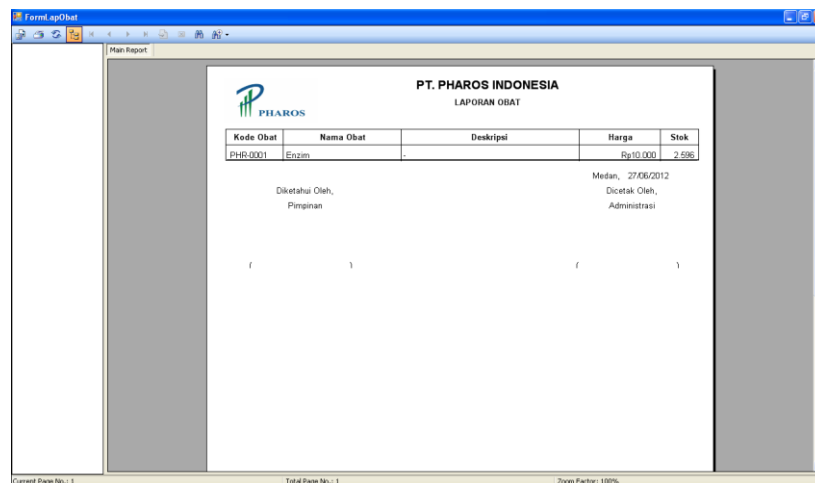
FormLapObat

Main Report

PHAROS

PT. PHAROS INDONESIA
LAPORAN OBAT

| Kode Obat | Nama Obat | Deskripsi | Harga | Stok |
|---|---|---|---|---|
| PHR-0001 | Enzim | - | Rp10.000 | 2.596 |

Medan, 27/06/2012

Diketahui Oleh,
Pimpinan

Dicetak Oleh,
Administrasi

( )

( )

Current Page No.: 1
Total Page No.: 1
Zoom Factor: 100%